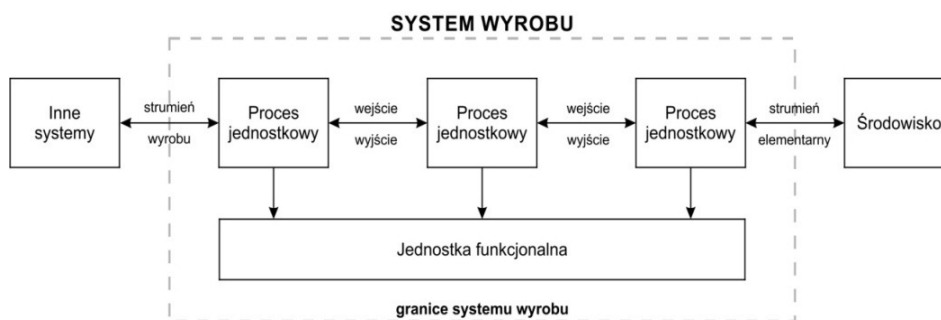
SYSTEM WYROBU

Inne systemy

strumień wyrobu

Proces jednostkowy

wejście wyjście

Proces jednostkowy

wejście wyjście

Proces jednostkowy

strumień elementarny

Środowisko

Jednostka funkcjonalna

granice systemu wyrobu